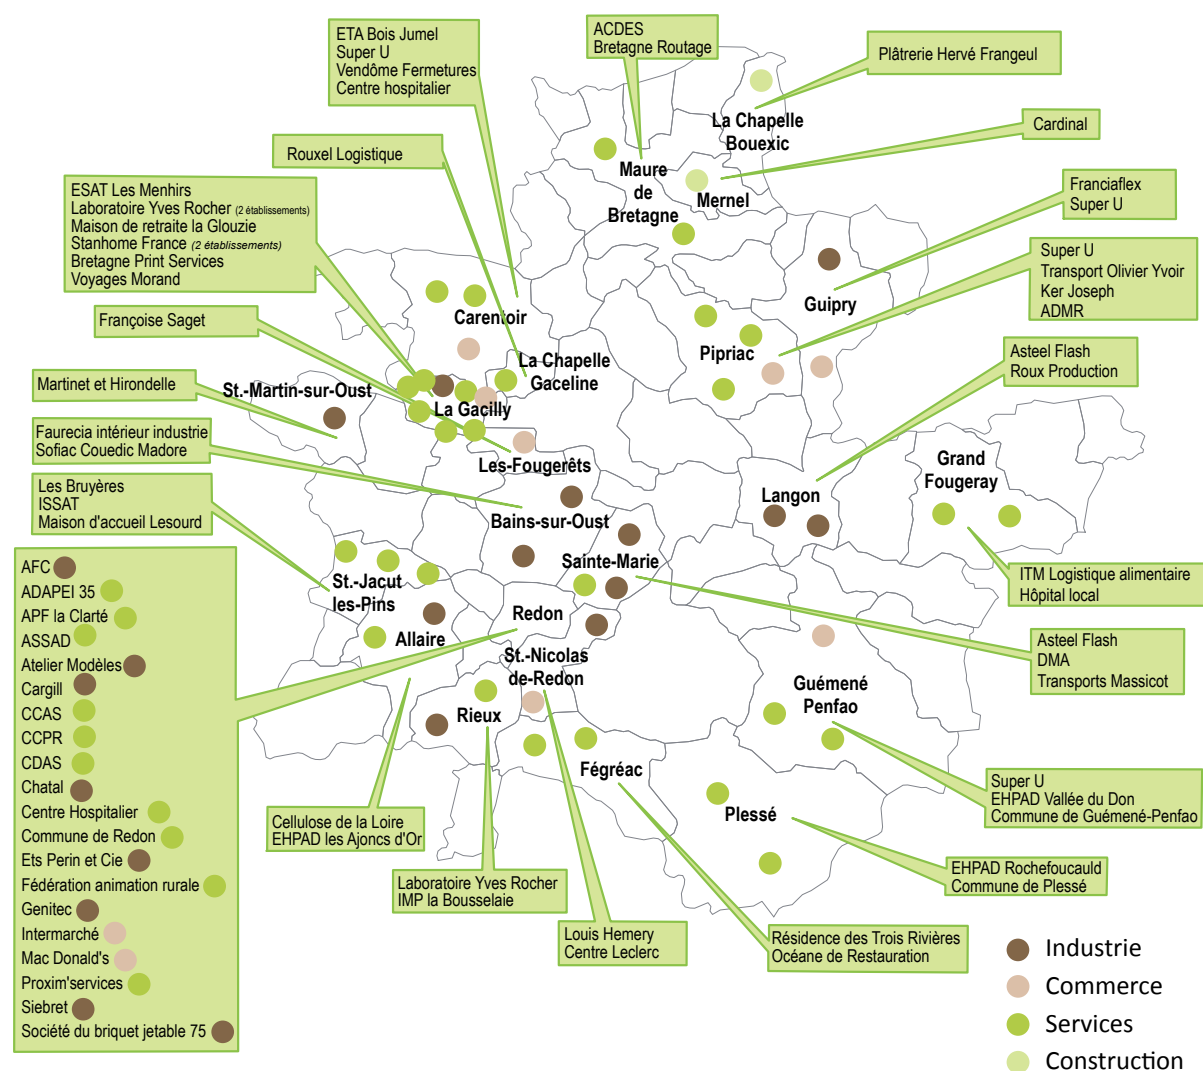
ETA Bois Jumel
Super U
Vendôme Fermetures
Centre hospitalier

ACDES
Bretagne Routage

Plâtrerie Hervé Frangeul

Cardinal

Franciaflex
Super U

Super U
Transport Olivier Yvoir
Ker Joseph
ADMR

Asteel Flash
Roux Production

Rouxel Logistique

ESAT Les Menhirs
Laboratoire Yves Rocher (2 établissements)
Maison de retraite la Glouzie
Stanhome France (2 établissements)
Bretagne Print Services
Voyages Morand

Françoise Saget

Martinet et Hirondelle

Faurecia intérieur industrie
Sofiac Couedic Madore

Les Bruyères
ISSAT
Maison d'accueil Lesourd

La Chapelle Bouexic
Maure de Bretagne
Mernel
Guipry
Carentoir
La Chapelle Gaceline
Pipriac
St.-Martin-sur-Oust
La Gacilly
Les-Fougerêts
Langon
Grand Fougeray
Bains-sur-Oust
Sainte-Marie
St.-Jacut les-Pins
Redon
Allaire
St.-Nicolas de-Redon
Rieux
Guéméné Penfao
Fégréac
Plessé

ITM Logistique alimentaire
Hôpital local

Asteel Flash
DMA
Transports Massicot

AFC
ADAPEI 35
APF la Clarté
ASSAD
Atelier Modèles
Cargill
CCAS
CCPR
CDAS
Chatal
Centre Hospitalier
Commune de Redon
Ets Perin et Cie
Fédération animation rurale
Genitec
Intermarché
Mac Donald's
Proxim'services
Siebret
Société du briquet jetable 75

Cellulose de la Loire
EHPAD les Ajoncs d'Or

Laboratoire Yves Rocher
IMP la Bousselaie

Louis Hemery
Centre Leclerc

Résidence des Trois Rivières
Océane de Restauration

Super U
EHPAD Vallée du Don
Commune de Guéméné-Penfao

EHPAD Rochefoucauld
Commune de Plessé

Industrie
Commerce
Services
Construction